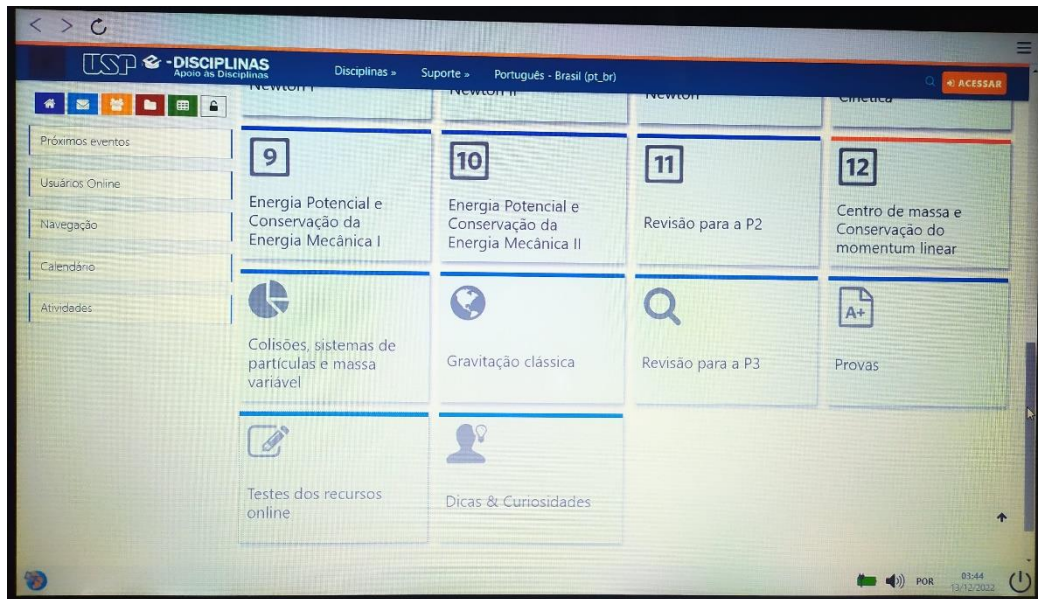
USP -DISCIPLINAS Apoio às Disciplinas

Disciplinas » Suporte » Português - Brasil (pt_br)

ACESSAR

Próximos eventos

Usuários Online

Navegação

Calendário

Atividades

Newton I

Newton II

Newton

Cinética

9

Energia Potencial e Conservação da Energia Mecânica I

10

Energia Potencial e Conservação da Energia Mecânica II

11

Revisão para a P2

12

Centro de massa e Conservação do momentum linear

Colisões, sistemas de partículas e massa variável

Gravitação clássica

Revisão para a P3

A+

Provas

Testes dos recursos online

Dicas & Curiosidades

POR 03:44 13/12/2022